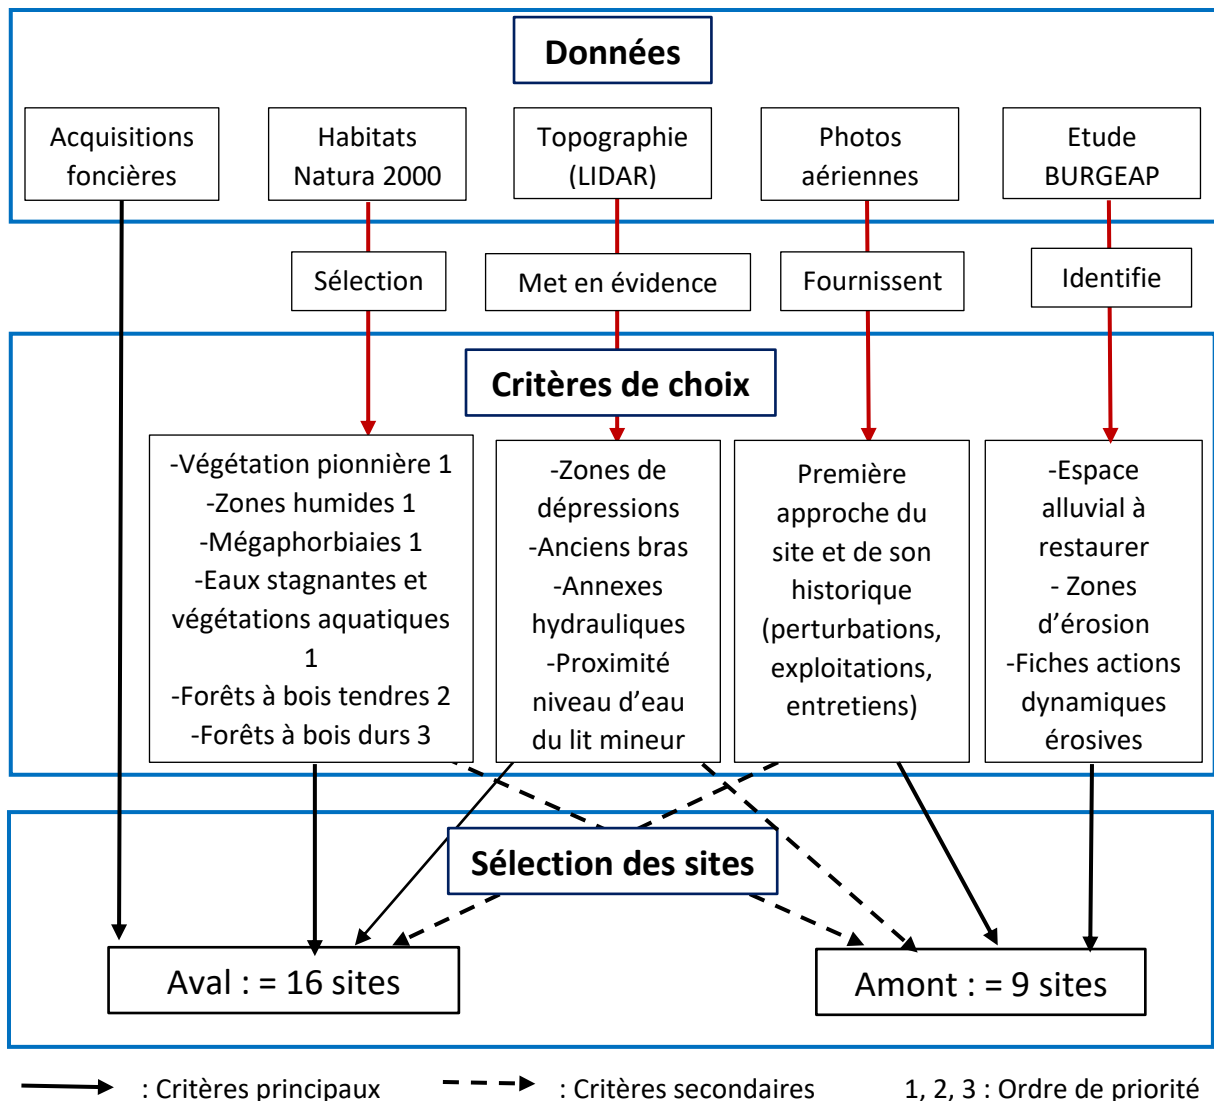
Données

Acquisitions foncières

Habitats Natura 2000

Topographie (LIDAR)

Photos aériennes

Etude BURGEAP

Sélection

Met en évidence

Fournissent

Identifie

Critères de choix

-Végétation pionnière 1
-Zones humides 1
-Mégaphorbiaies 1
-Eaux stagnantes et végétations aquatiques 1
-Forêts à bois tendres 2
-Forêts à bois durs 3

-Zones de dépressions
-Anciens bras
-Annexes hydrauliques
-Proximité niveau d'eau du lit mineur

Première approche du site et de son historique (perturbations, exploitations, entretiens)

-Espace alluvial à restaurer
- Zones d'érosion
-Fiches actions dynamiques érosives

Sélection des sites

Aval : = 16 sites

Amont : = 9 sites

: Critères principaux

: Critères secondaires

1, 2, 3 : Ordre de priorité